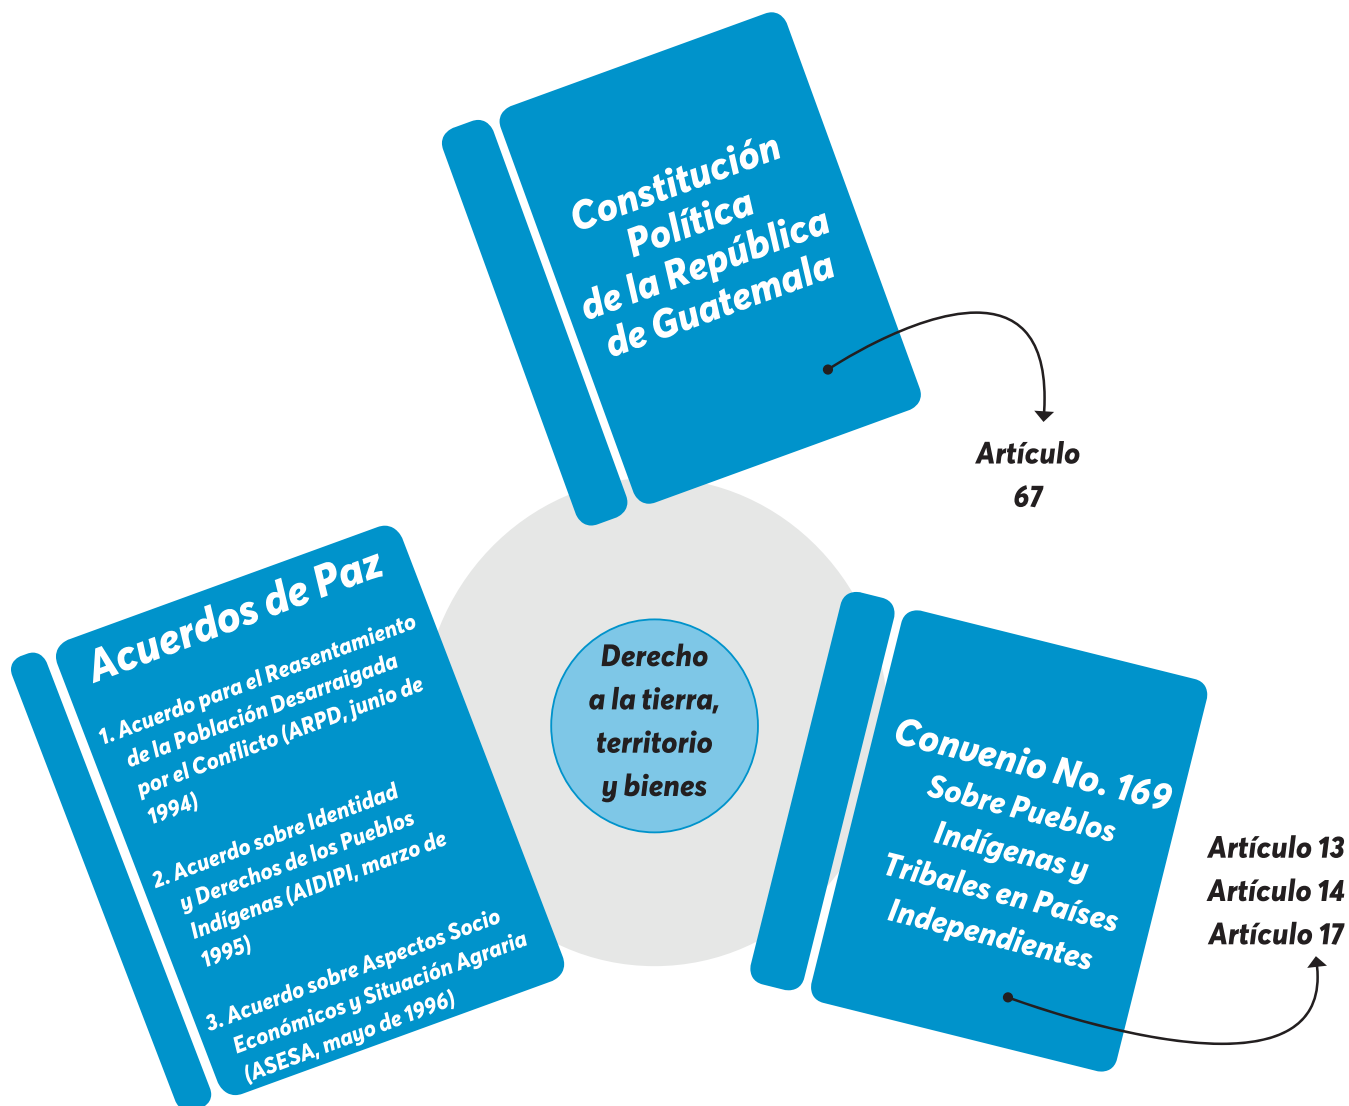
Constitución Política de la República de Guatemala

Artículo 67

Acuerdos de Paz

1. Acuerdo para el Reasentamiento de la Población Desarraigada por el Conflicto (ARPD, junio de 1994)

2. Acuerdo sobre Identidad y Derechos de los Pueblos Indígenas (AIDIPI, marzo de 1995)

3. Acuerdo sobre Aspectos Socio Económicos y Situación Agraria (ASESA, mayo de 1996)

Derecho a la tierra, territorio y bienes

Convenio No. 169 Sobre Pueblos Indígenas y Tribales en Países Independientes

Artículo 13
Artículo 14
Artículo 17